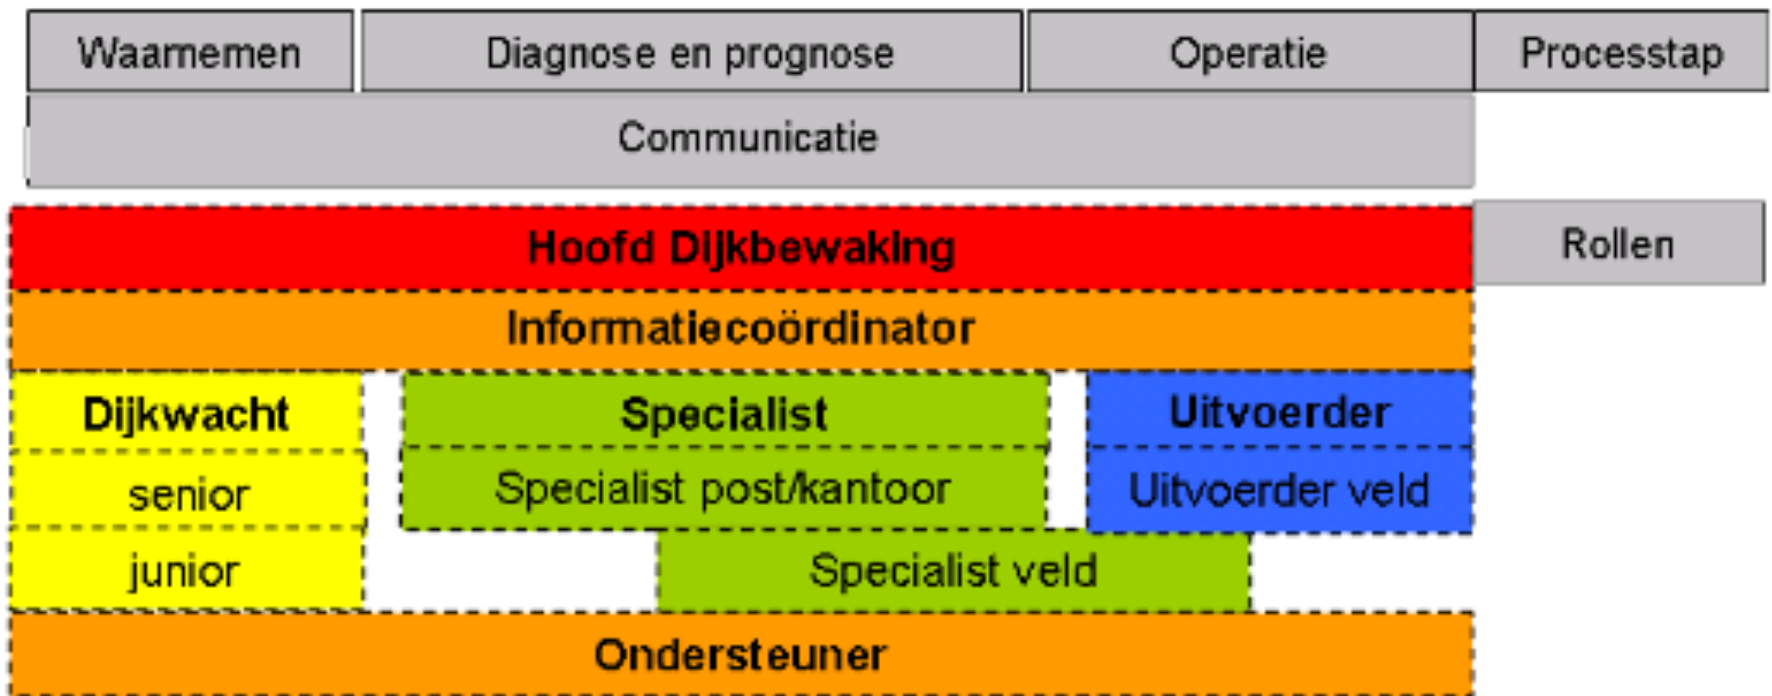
Waarnemen
Diagnose en prognose
Operatie
Processtap
Communicatie
Hoofd Dijkbewaking
Rollen
Informatiecoördinator
Dijkwacht
senior
junior
Specialist
Specialist post/kantoor
Uitvoerder
Uitvoerder veld
Specialist veld
Ondersteuner